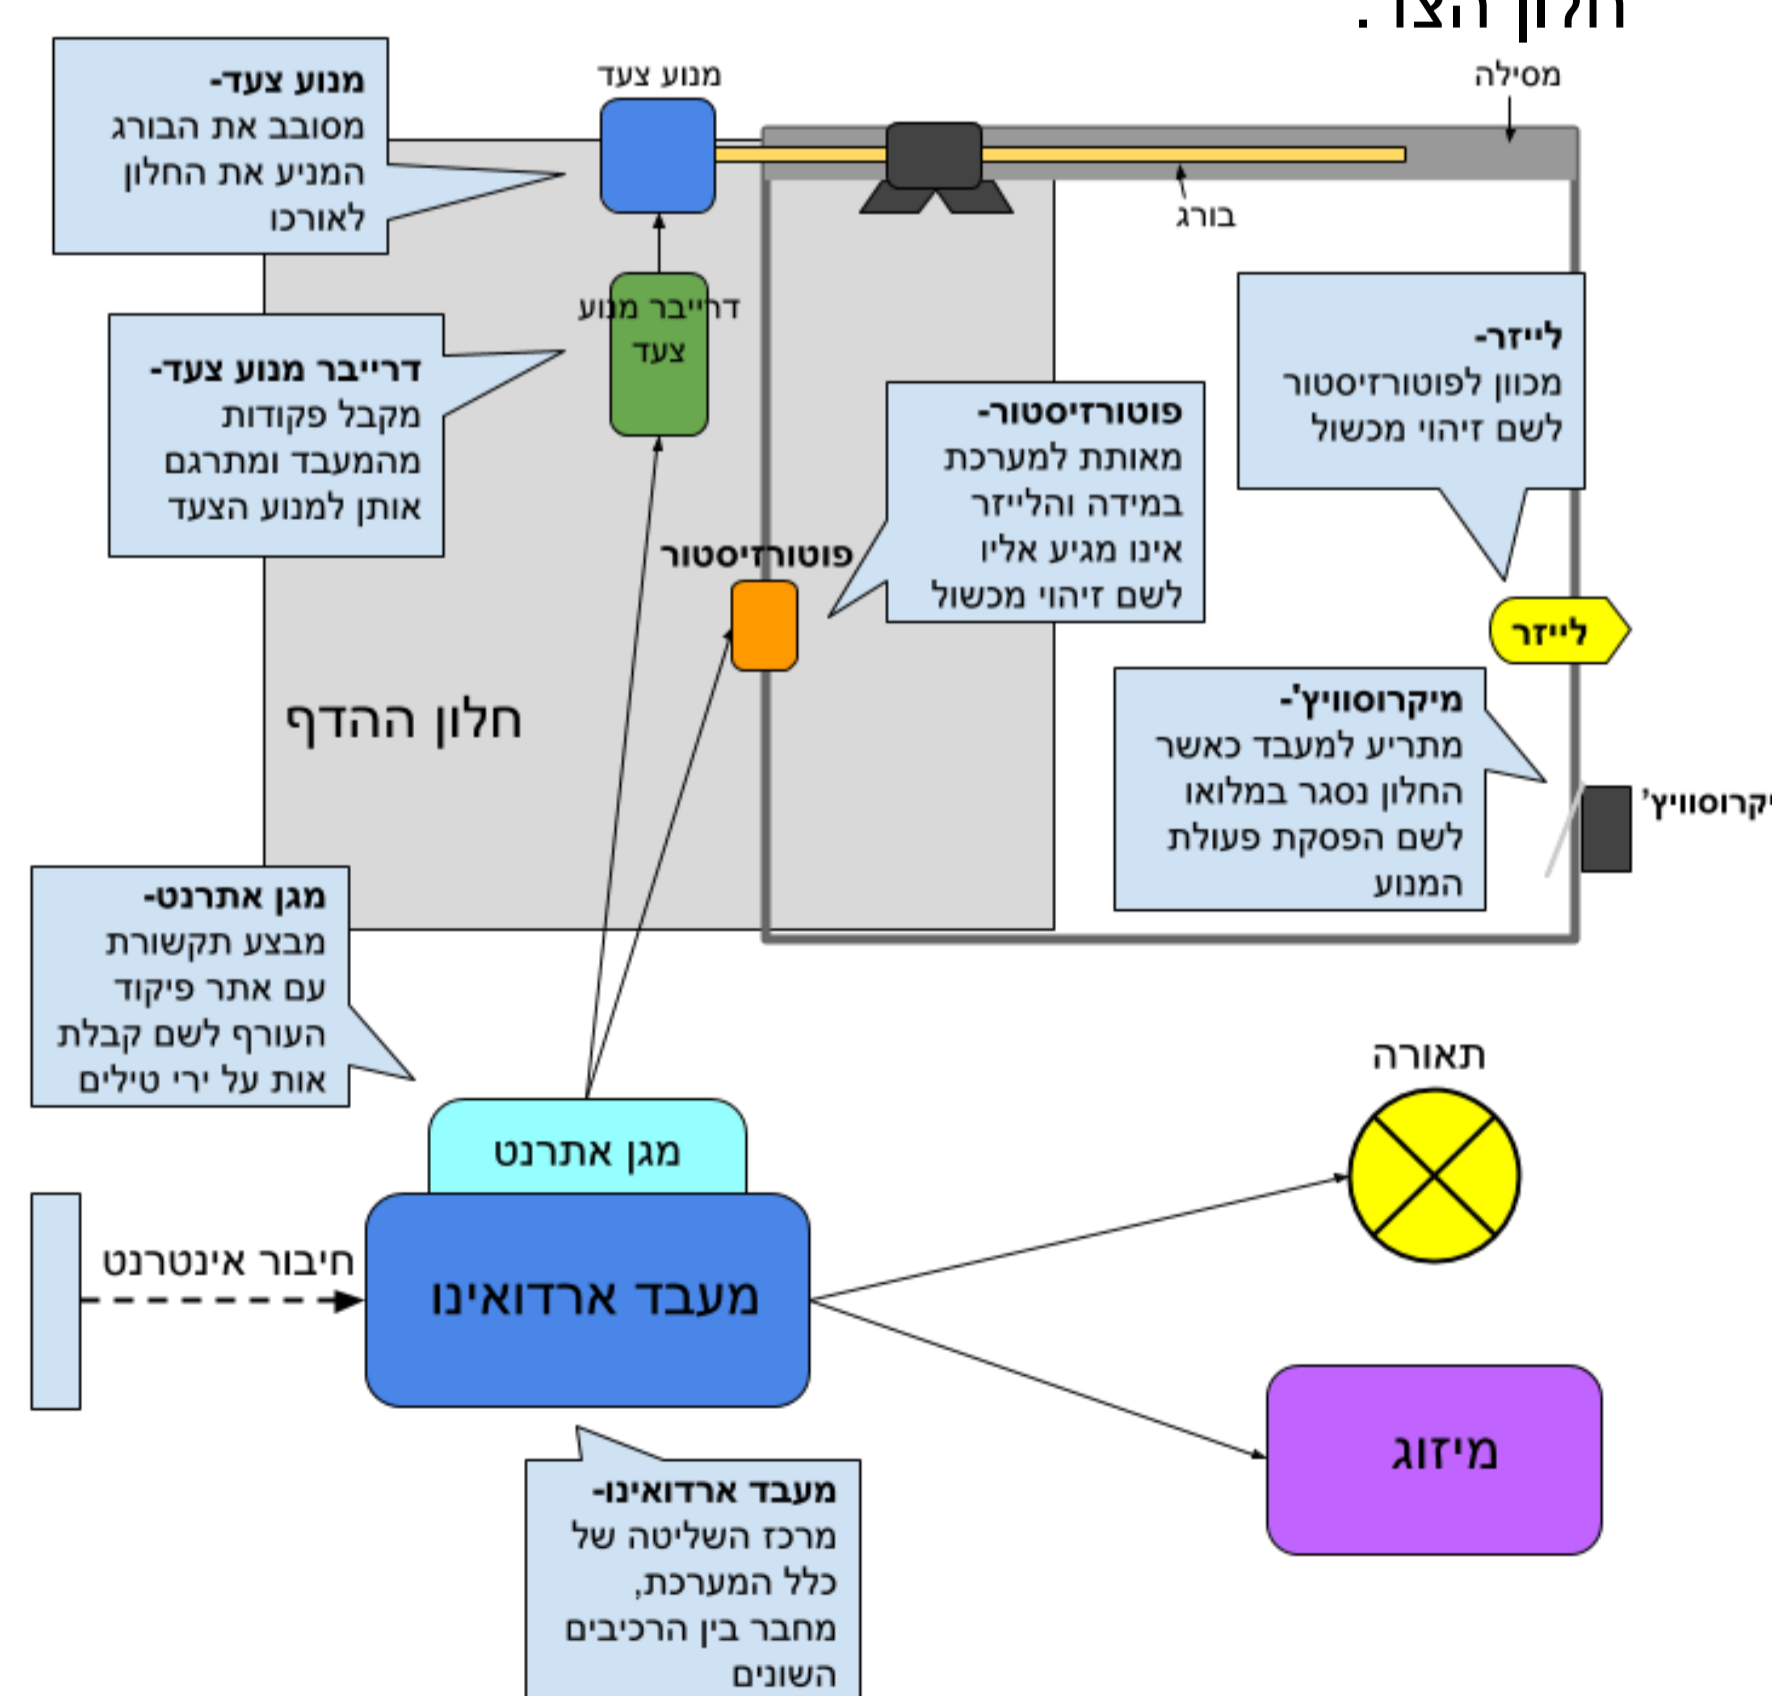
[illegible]

מנוע צעד-
מסובב את הבורג המניע את החלון לאורכו

מנוע צעד

מסילה

בורג

דרייבר מנוע צעד

דרייבר מנוע צעד-
מקבל פקודות מהמעבד ומתרגם אותן למנוע הצעד

לייזר-
מכוון לפוטורזיסטור לשם זיהוי מכשול

פוטורזיסטור-
מאותת למערכת במידה והלייזר אינו מגיע אליו לשם זיהוי מכשול

פוטורזיסטור

לייזר

חלון ההדף

מיקרוסוויץ'-
מתריע למעבד כאשר החלון נסגר במלואו לשם הפסקת פעולת המנוע

מיקרוסוויץ'

מגן אתרנט-
מבצע תקשורת עם אתר פיקוד העורף לשם קבלת אות על ירי טילים

תאורה

מגן אתרנט

חיבור אינטרנט

מעבד ארדואינו

מיזוג

מעבד ארדואינו-
מרכז השליטה של כלל המערכת, מחבר בין הרכיבים השונים